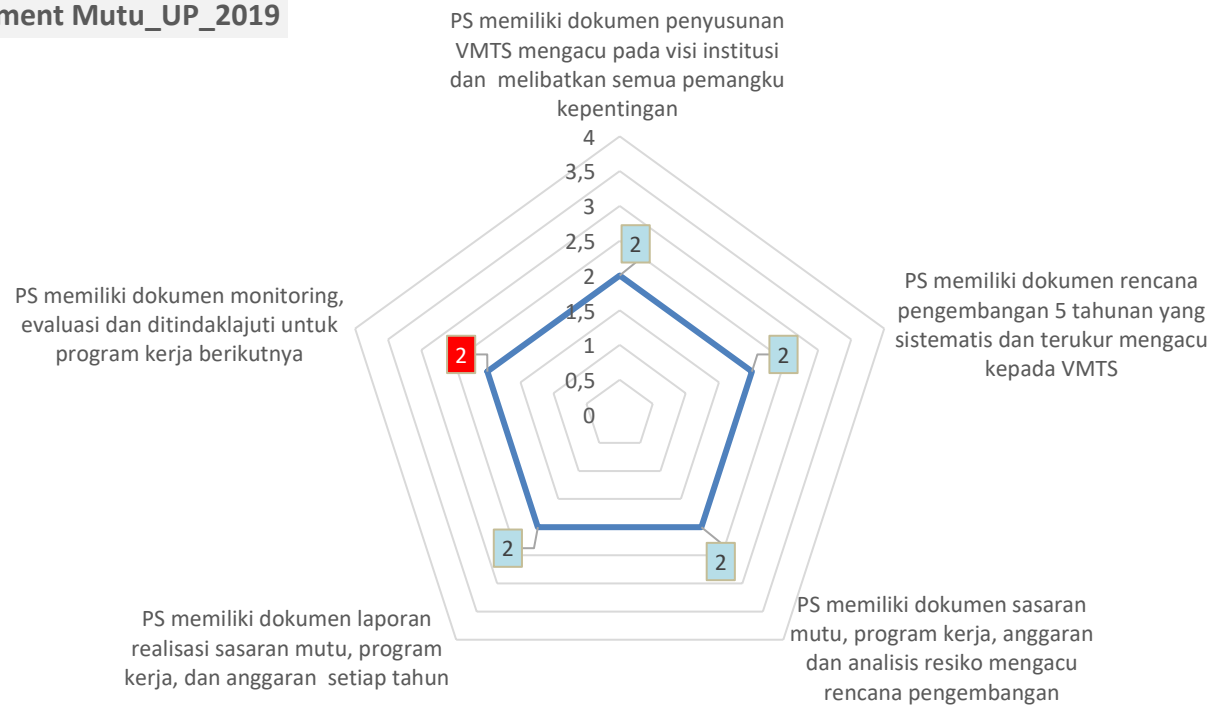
ment Mutu_UP_2019

PS memiliki dokumen penyusunan VMTS mengacu pada visi institusi dan melibatkan semua pemangku kepentingan

4
3,5
3
2,5
2
1,5
1
0,5
0

2

PS memiliki dokumen rencana pengembangan 5 tahunan yang sistematis dan terukur mengacu kepada VMTS

2

PS memiliki dokumen sasaran mutu, program kerja, anggaran dan analisis resiko mengacu rencana pengembangan

2

PS memiliki dokumen laporan realisasi sasaran mutu, program kerja, dan anggaran setiap tahun

2

PS memiliki dokumen monitoring, evaluasi dan ditindaklajuti untuk program kerja berikutnya

2